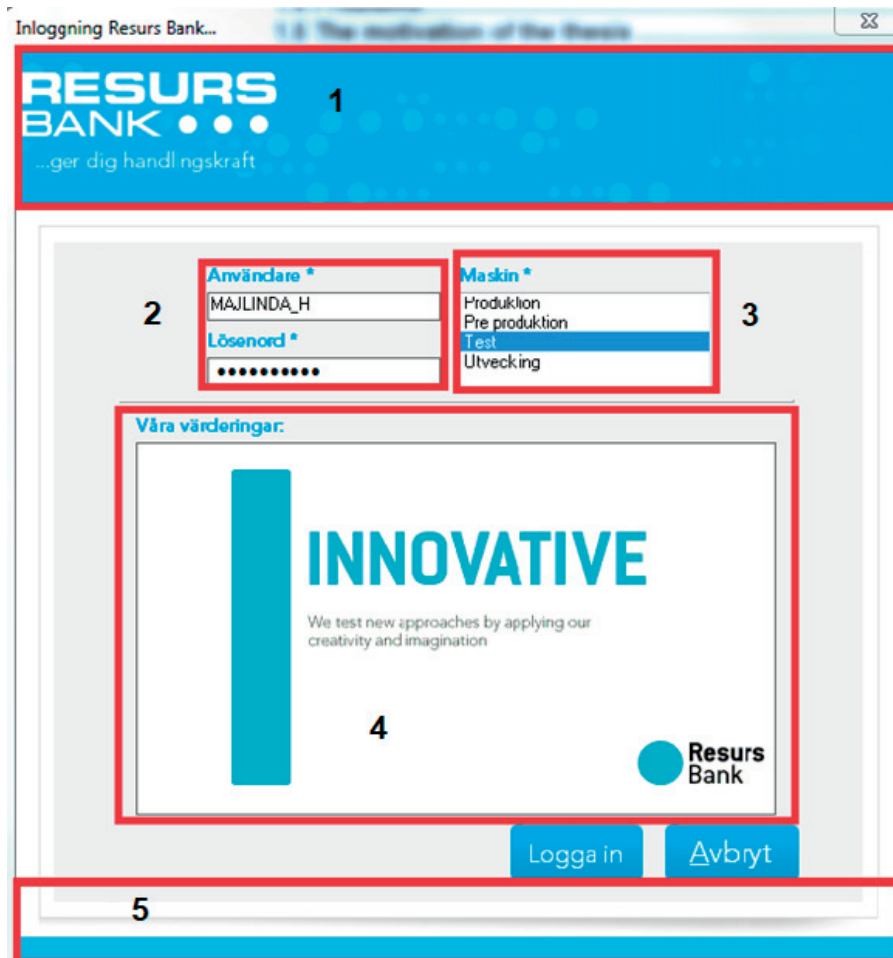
Inloggning Resurs Bank...

RESURS BANK

...ger dig handlingskraft

1

2

Användare *

MAJLINDA_H

Lösenord *

••••••••••

Maskin *

Produktion

Pre produktion

Test

Utvecking

3

Våra värderingar:

INNOVATIVE

We test new approaches by applying our creativity and imagination

4

Resurs Bank

Logga in

Avbryt

5